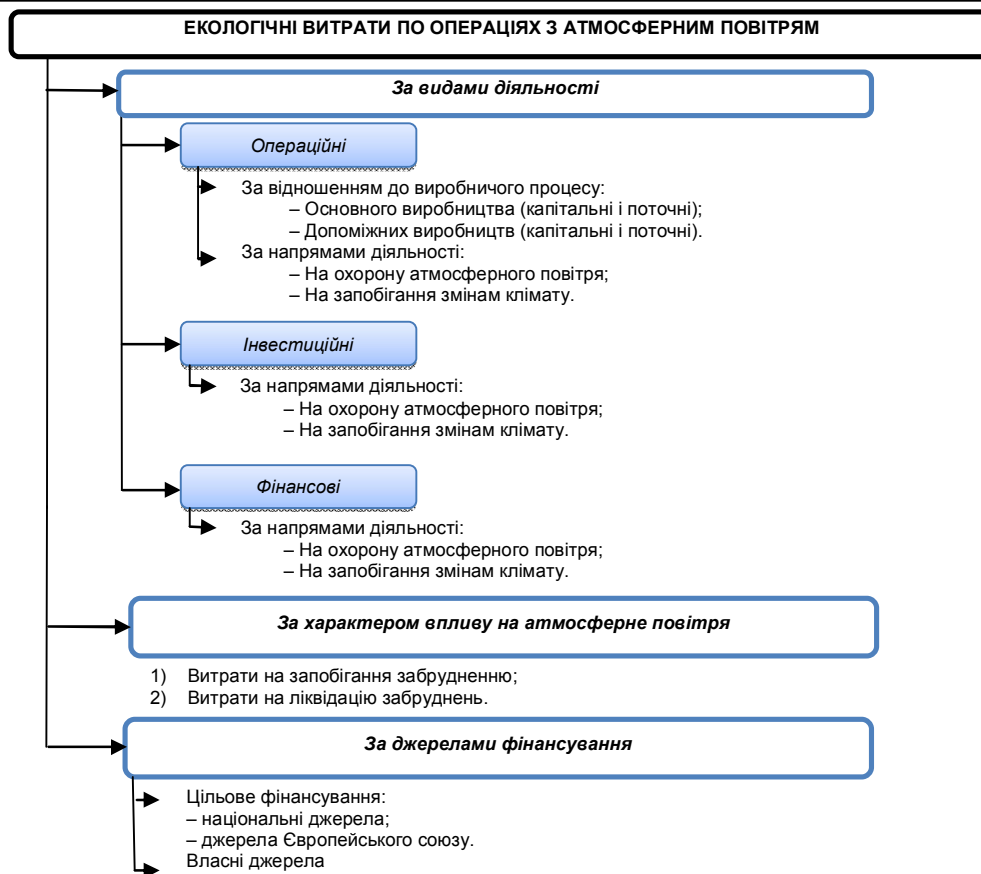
ЕКОЛОГІЧНІ ВИТРАТИ ПО ОПЕРАЦІЯХ З АТМОСФЕРНИМ ПОВІТРЯМ

За видами діяльності

Операційні

За відношенням до виробничого процесу:
– Основного виробництва (капітальні і поточні);
– Допоміжних виробництв (капітальні і поточні).
За напрямами діяльності:
– На охорону атмосферного повітря;
– На запобігання змінам клімату.

Інвестиційні

За напрямами діяльності:
– На охорону атмосферного повітря;
– На запобігання змінам клімату.

Фінансові

За напрямами діяльності:
– На охорону атмосферного повітря;
– На запобігання змінам клімату.

За характером впливу на атмосферне повітря

1) Витрати на запобігання забрудненню;
2) Витрати на ліквідацію забруднень.

За джерелами фінансування

Цільове фінансування:
– національні джерела;
– джерела Європейського союзу.
Власні джерела